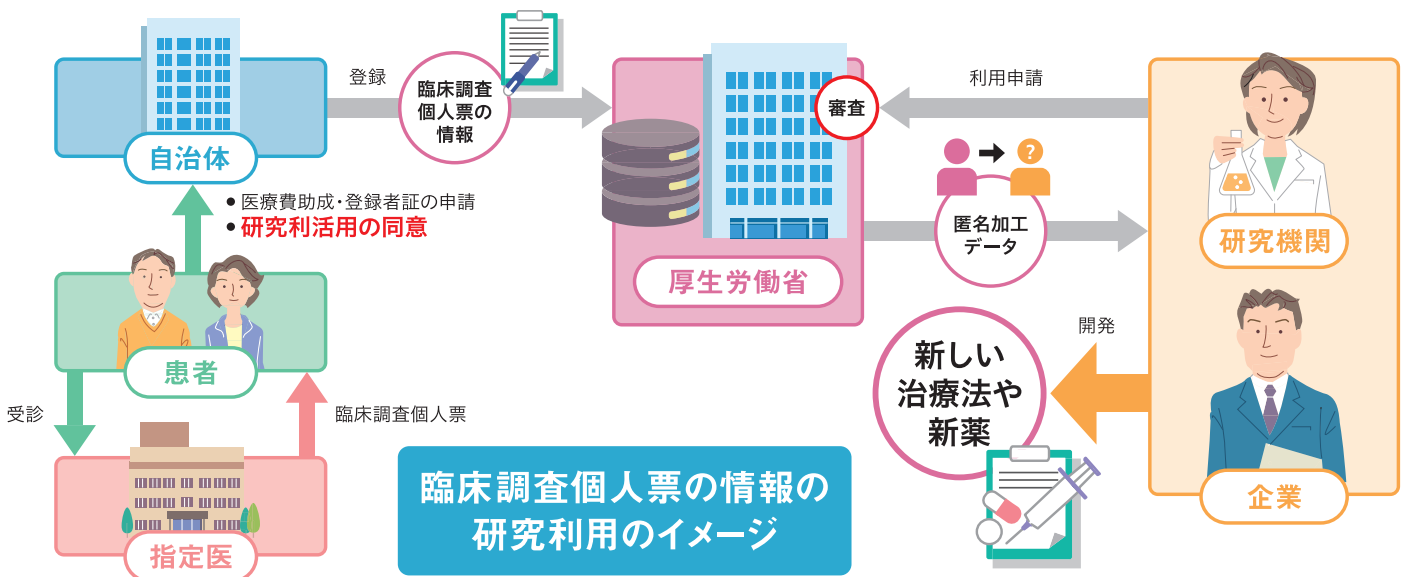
自治体

登録

臨床調査個人票の情報

審査

厚生労働省

利用申請

匿名加工データ

研究機関

● 医療費助成・登録者証の申請
● 研究利活用の同意

患者

受診

臨床調査個人票

指定医

開発

新しい治療法や新薬

企業

臨床調査個人票の情報の研究利用のイメージ